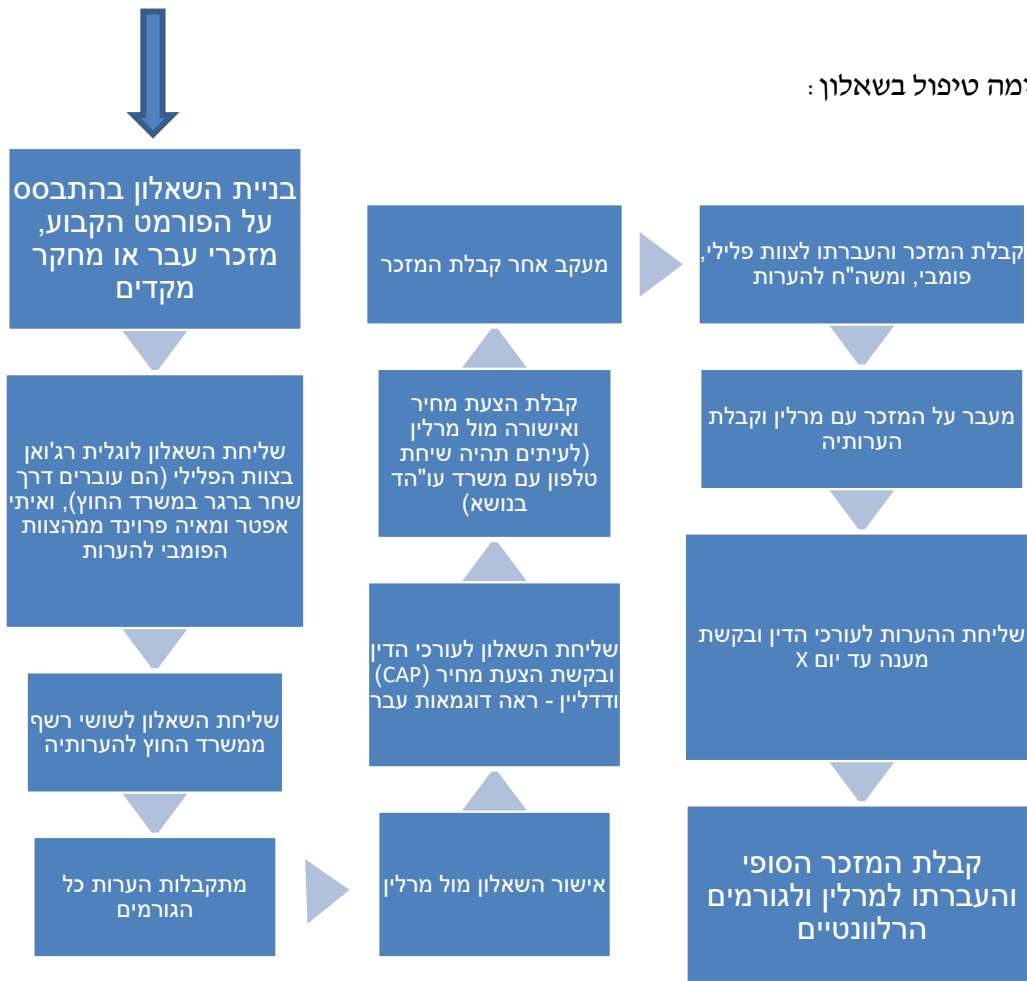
מה טיפול בשאלון:

בניית השאלון בהתבסס על הפורמט הקבוע, מזכרי עבר או מחקר מקדים

שליחת השאלון לוגלית רג'ואן בצוות הפלילי (הם עוברים דרך שחר ברגר במשרד החוץ), ואיתי אפטר ומאיה פרוינד ממהצוות הפומבי להערות

שליחת השאלון לשושי רשף ממשרד החוץ להערותיה

מתקבלות הערות כל הגורמים

אישור השאלון מול מרלין

שליחת השאלון לעורכי הדין ובקשת הצעת מחיר (CAP) ודדליין - ראה דוגמאות עבר

קבלת הצעת מחיר ואישורה מול מרלין (לעיתים תהיה שיחת טלפון עם משרד עו"הד בנושא)

מעקב אחר קבלת המזכר

קבלת המזכר והעברתו לצוות פלילי, פומבי, ומשה"ח להערות

מעבר על המזכר עם מרלין וקבלת הערותיה

שליחת ההערות לעורכי הדין ובקשת מענה עד יום X

קבלת המזכר הסופי והעברתו למרלין ולגורמים הרלוונטיים